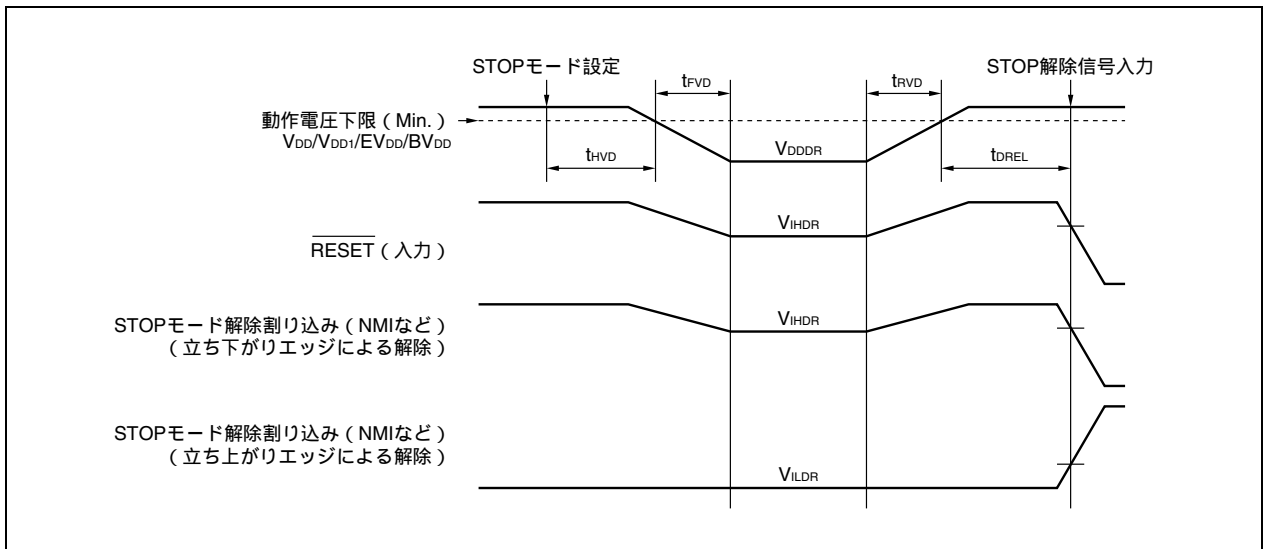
STOPモード設定

$t_{FVD}$

$t_{RVD}$

STOP解除信号入力

動作電圧下限（Min.）
$V_{DD}/V_{DD1}/EV_{DD}/BV_{DD}$

$t_{HVD}$

$V_{DDDR}$

$t_{DREL}$

$V_{IHDR}$

$\overline{RESET}$（入力）

STOPモード解除割り込み（NMIなど）
（立ち下がりエッジによる解除）

$V_{IHDR}$

STOPモード解除割り込み（NMIなど）
（立ち上がりエッジによる解除）

$V_{ILDR}$